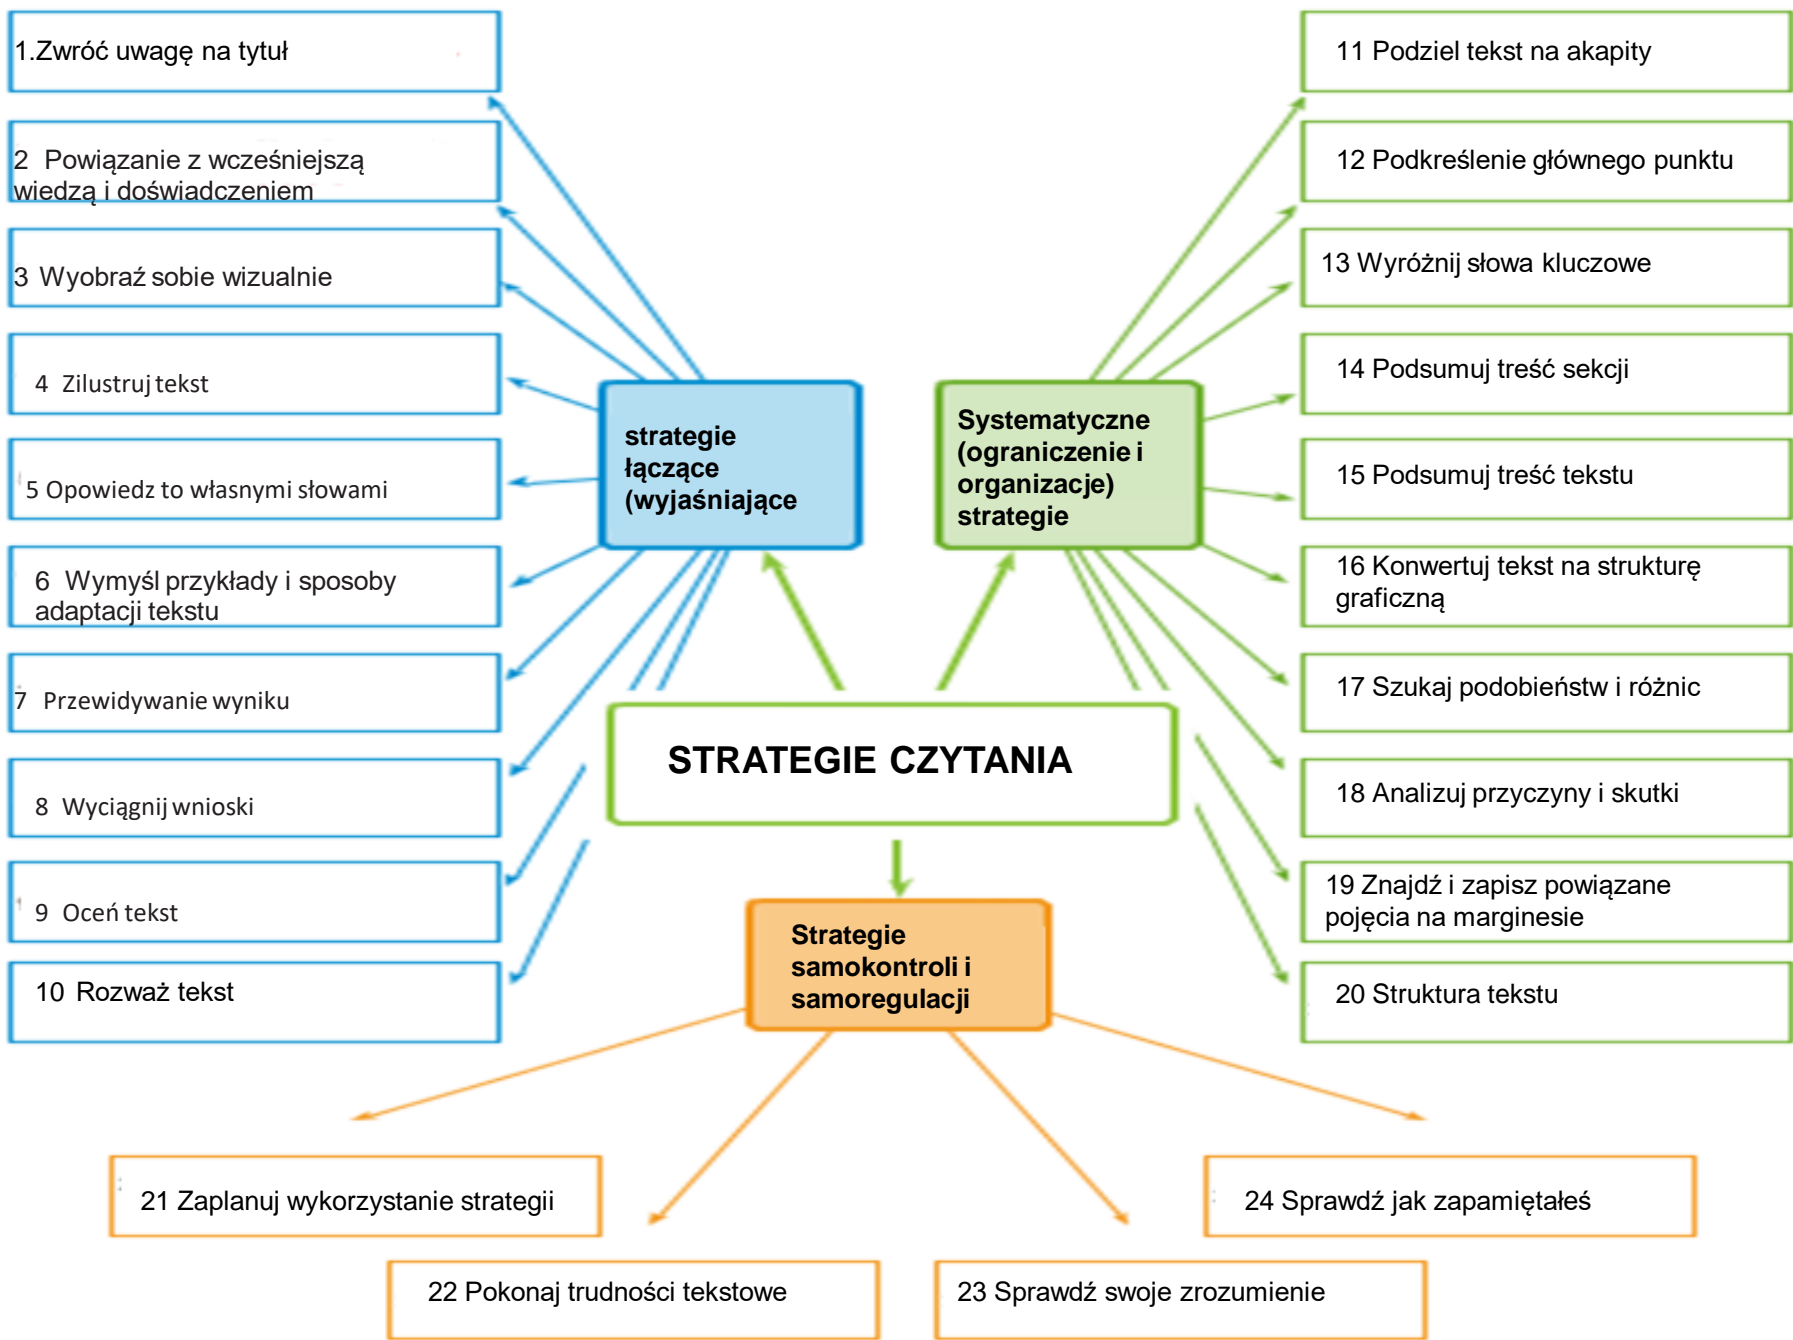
1.Zwróć uwagę na tytuł

2 Powiązanie z wcześniejszą wiedzą i doświadczeniem

3 Wyobraź sobie wizualnie

4 Zilustruj tekst

5 Opowiedz to własnymi słowami

6 Wymyśl przykłady i sposoby adaptacji tekstu

7 Przewidywanie wyniku

8 Wyciągnij wnioski

9 Oceń tekst

10 Rozważ tekst

11 Podziel tekst na akapity

12 Podkreślenie głównego punktu

13 Wyróżnij słowa kluczowe

14 Podsumuj treść sekcji

15 Podsumuj treść tekstu

16 Konwertuj tekst na strukturę graficzną

17 Szukaj podobieństw i różnic

18 Analizuj przyczyny i skutki

19 Znajdź i zapisz powiązane pojęcia na marginesie

20 Struktura tekstu

strategie łączące (wyjaśniające

Systematyczne (ograniczenie i organizacje) strategie

STRATEGIE CZYTANIA

Strategie samokontroli i samoregulacji

21 Zaplanuj wykorzystanie strategii

22 Pokonaj trudności tekstowe

23 Sprawdź swoje zrozumienie

24 Sprawdź jak zapamiętałeś